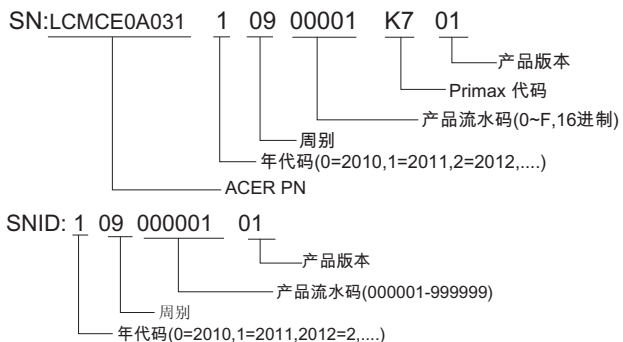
SN:LCMCE0A031 1 09 00001 K7 01

产品版本

Primax 代码

产品流水码(0~F,16进制)

周别

年代码(0=2010,1=2011,2=2012,....)

ACER PN

SNID: 1 09 000001 01

产品版本

产品流水码(000001-999999)

周别

年代码(0=2010,1=2011,2012=2,....)